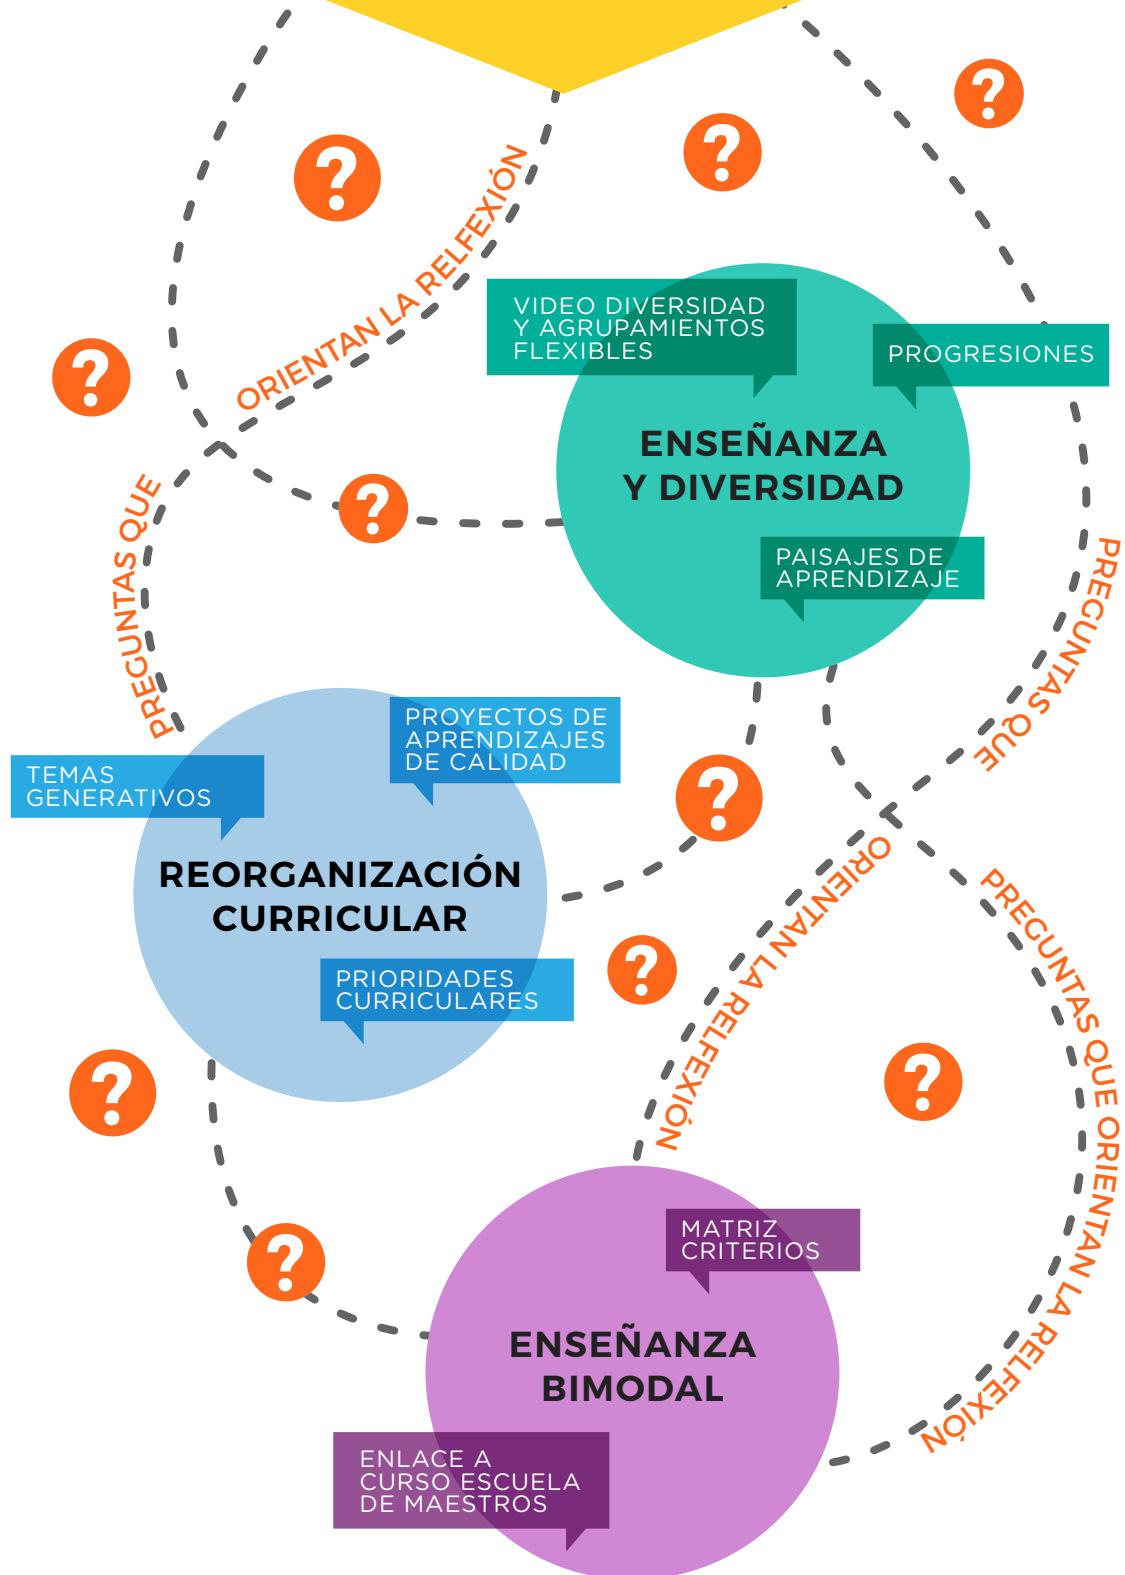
?

?

?

PREGUNTAS QUE ORIENTAN LA RELFEXIÓN

?

VIDEO DIVERSIDAD Y AGRUPAMIENTOS FLEXIBLES

PROGRESIONES

ENSEÑANZA Y DIVERSIDAD

?

PAISAJES DE APRENDIZAJE

PREGUNTAS QUE ORIENTAN LA RELFEXIÓN

PROYECTOS DE APRENDIZAJES DE CALIDAD

TEMAS GENERATIVOS

?

REORGANIZACIÓN CURRICULAR

PRIORIDADES CURRICULARES

?

PREGUNTAS QUE ORIENTAN LA RELFEXIÓN

?

?

?

MATRIZ CRITERIOS

ENSEÑANZA BIMODAL

ENLACE A CURSO ESCUELA DE MAESTROS